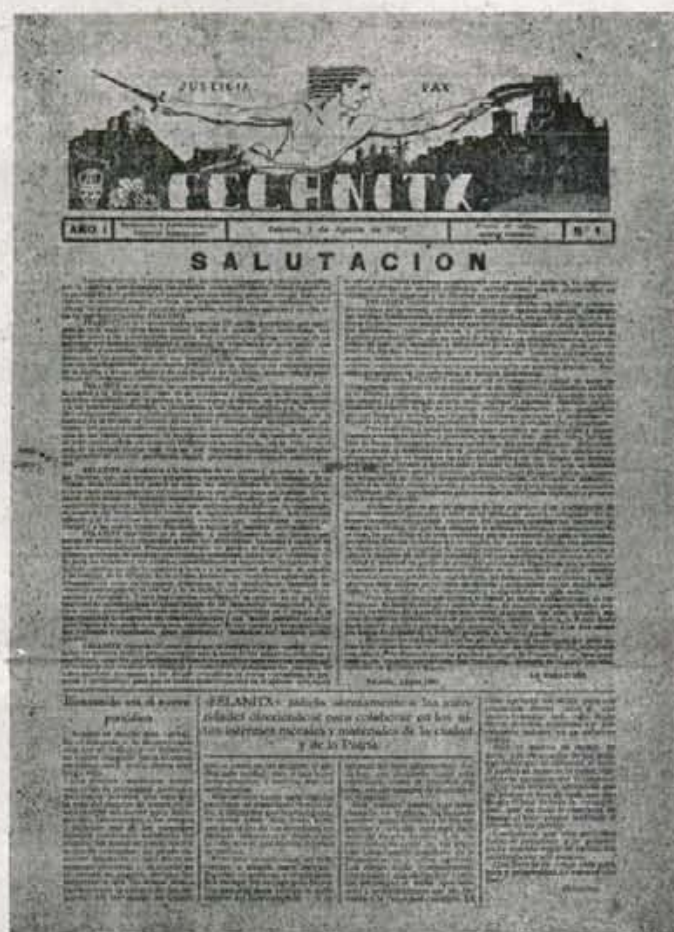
JUSTICIA PAX

FELANITX

AÑO I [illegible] Sábado, 3 de Agosto de 19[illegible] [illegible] Nº 1

SALUTACION

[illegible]

Felanitx, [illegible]

LA REDACCION

Hablando con el nuevo periódico

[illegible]

«FELANITX» saluda atentamente a las autoridades diocesanas para colaborar en los intereses morales y materiales de la ciudad y de la Patria.

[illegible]